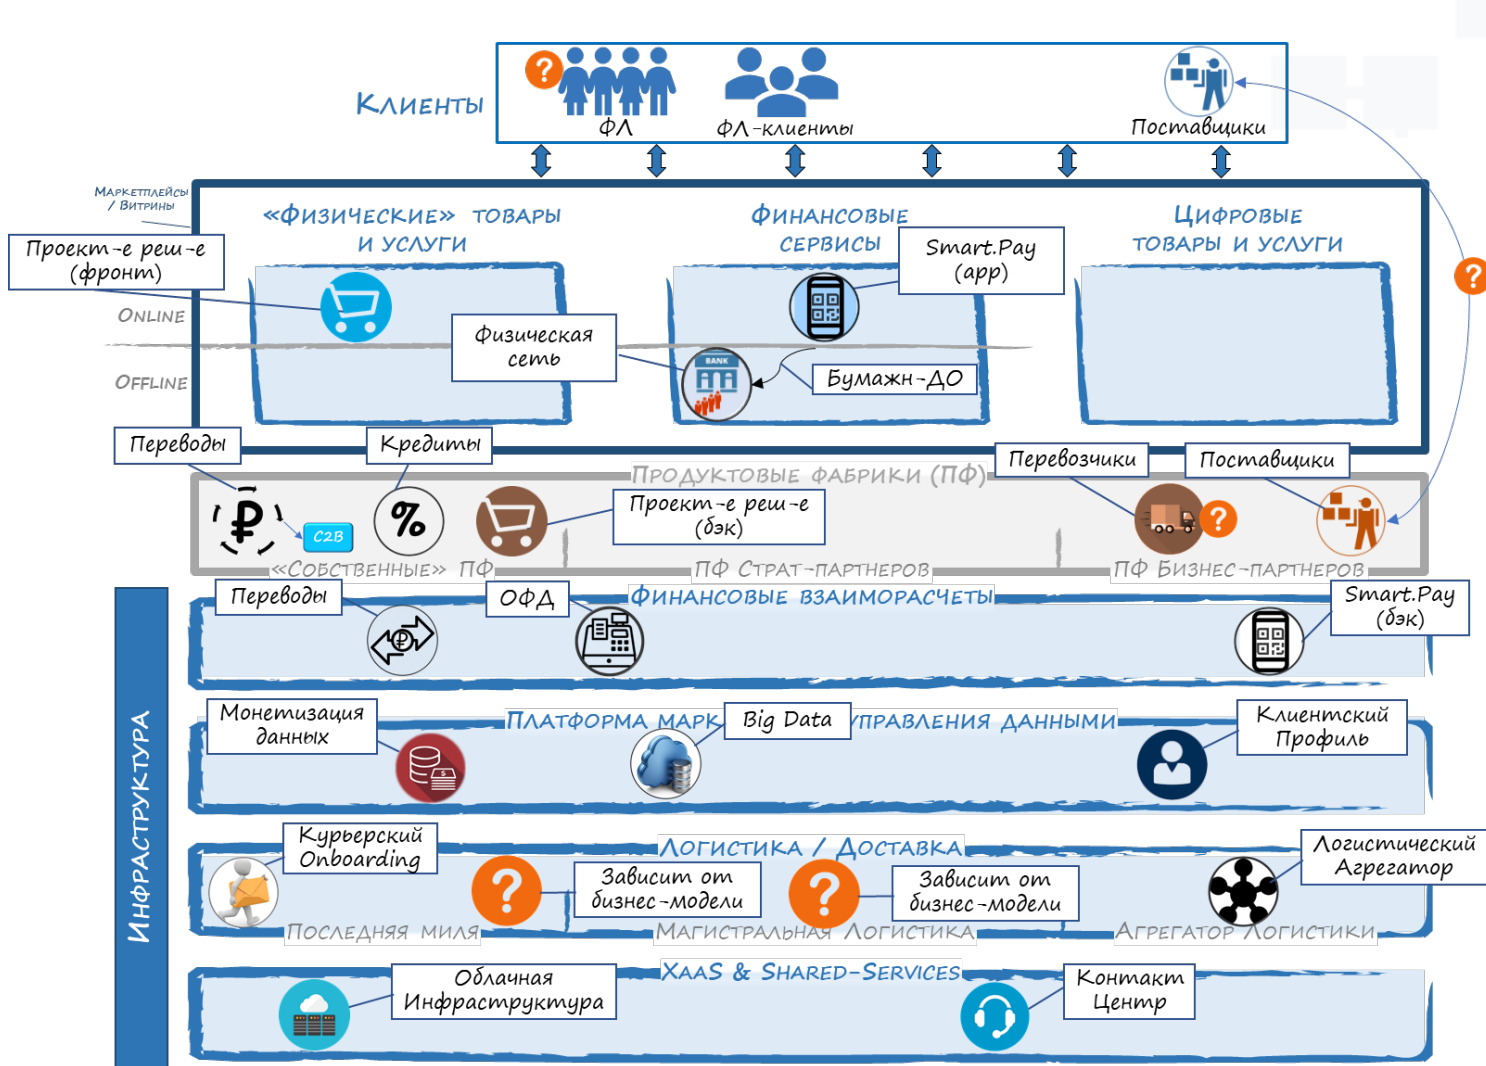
Клиенты

ФЛ

ФЛ-клиенты

Поставщики

Маркетплейсы / Витрины

Проект-е реш-е (фронт)

«Физические» товары и услуги

Финансовые сервисы

Smart.Pay (app)

Цифровые товары и услуги

Online

Offline

Физическая сеть

BANK

Бумажн-ДО

Переводы

Кредиты

Перевозчики

Поставщики

Продуктовые фабрики (ПФ)

C2B

Проект-е реш-е (бэк)

«Собственные» ПФ

ПФ Страт-партнеров

ПФ Бизнес-партнеров

Инфраструктура

Переводы

ОФД

Финансовые взаиморасчеты

Smart.Pay (бэк)

Монетизация данных

Платформа марк

Big Data

управления данными

Клиентский Профиль

Курьерский Onboarding

Логистика / Доставка

Логистический Агрегатор

Зависит от бизнес-модели

Зависит от бизнес-модели

Последняя миля

Магистральная логистика

Агрегатор логистики

XaaS & Shared-Services

Облачная Инфраструктура

Контакт Центр